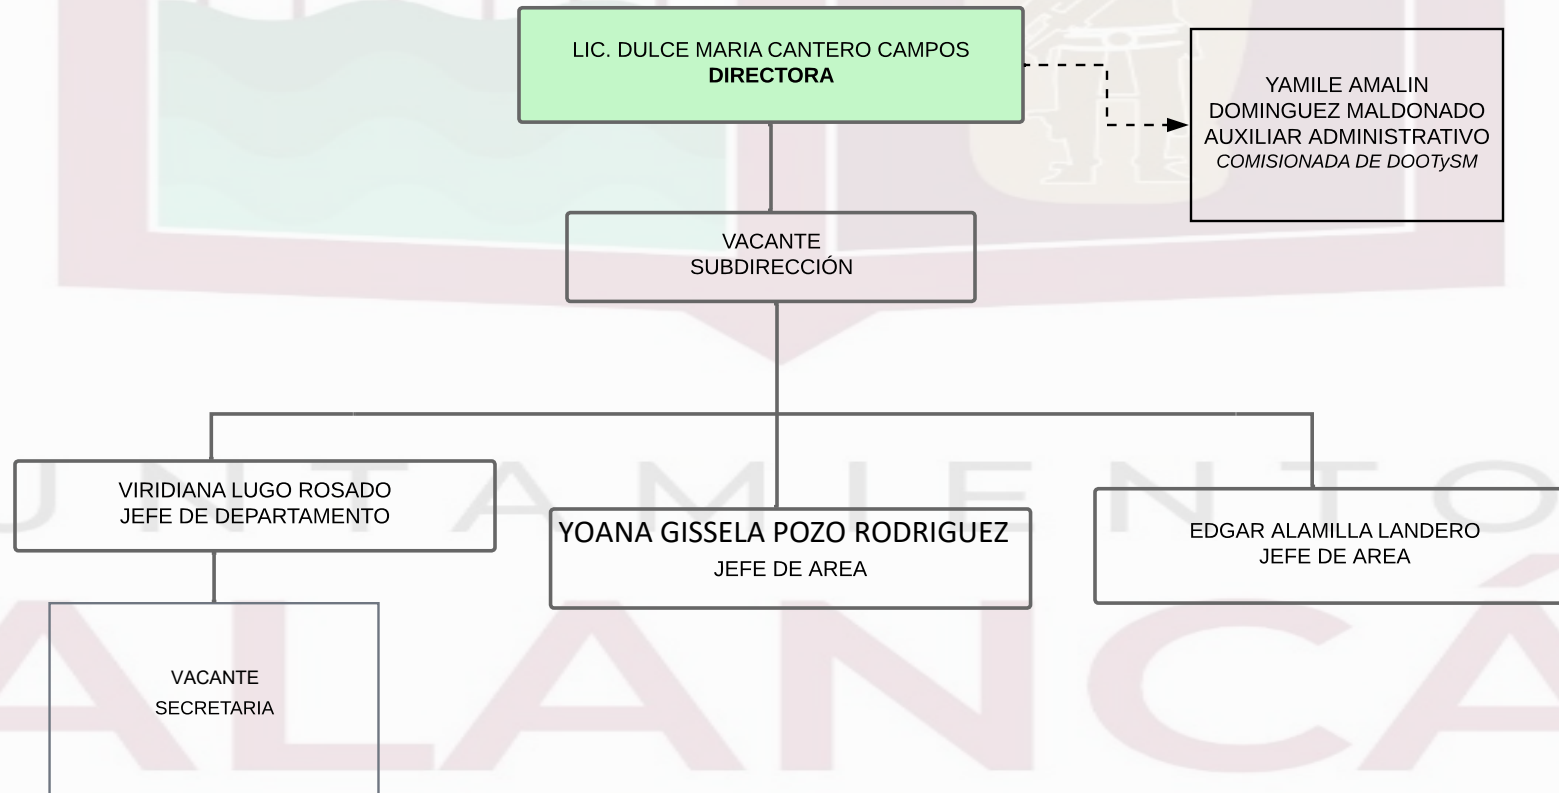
LIC. DULCE MARIA CANTERO CAMPOS
DIRECTORA

YAMILE AMALIN DOMINGUEZ MALDONADO
AUXILIAR ADMINISTRATIVO
COMISIONADA DE DOOTySM

VACANTE
SUBDIRECCIÓN

VIRIDIANA LUGO ROSADO
JEFE DE DEPARTAMENTO

YOANA GISSELA POZO RODRIGUEZ
JEFE DE AREA

EDGAR ALAMILLA LANDERO
JEFE DE AREA

VACANTE
SECRETARIA

U N T A M I E N T O

A L A N C Á